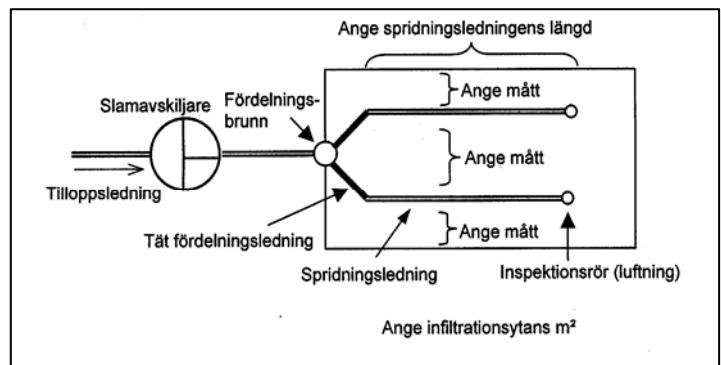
Ange spridningsledningens längd

Slamavskiljare

Fördelningsbrunn

Ange mått

Ange mått

Ange mått

Tilloppsledning

Tät fördelningsledning

Spridningsledning

Inspektionsrör (luftning)

Ange infiltrationsytans m²